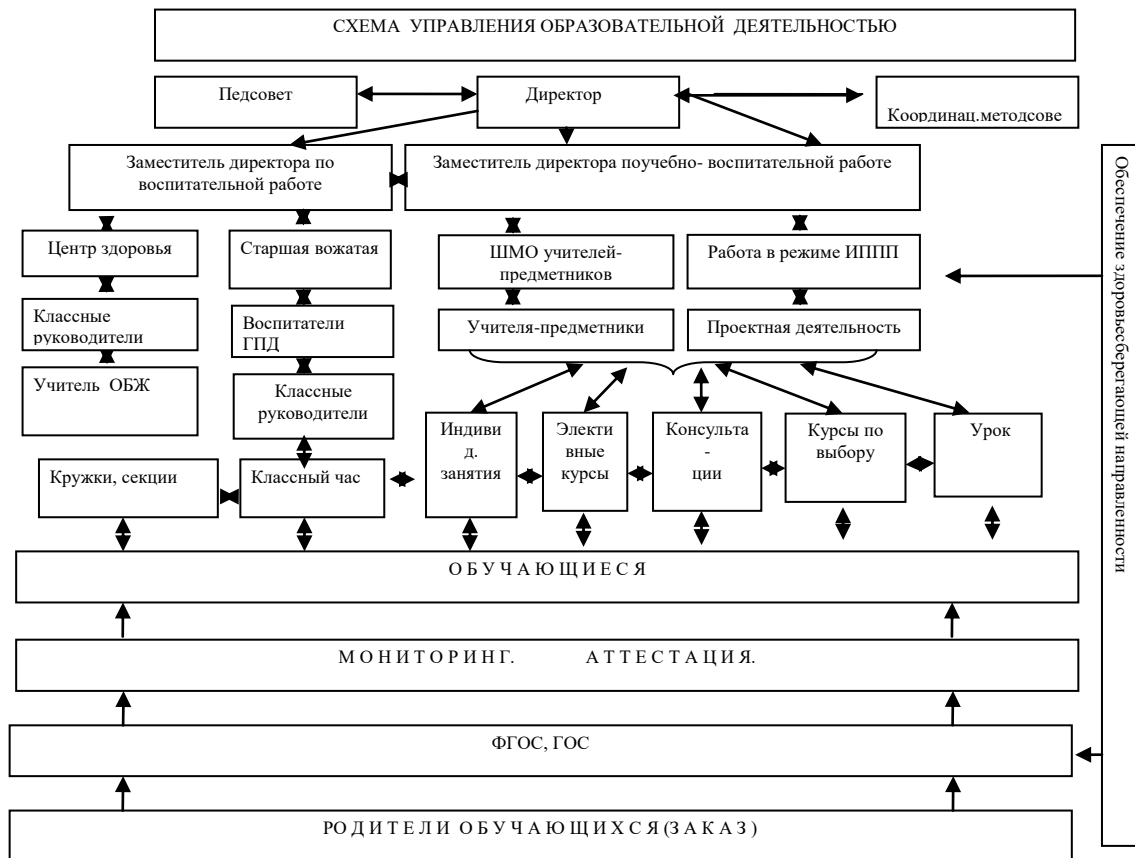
СХЕМА УПРАВЛЕНИЯ ОБРАЗОВАТЕЛЬНОЙ ДЕЯТЕЛЬНОСТЬЮ

Педсовет

Директор

Координац.методсове

Заместитель директора по воспитательной работе

Заместитель директора поучебно- воспитательной работе

Обеспечение здоровьесберегающей направленности

Центр здоровья

Старшая вожатая

ШМО учителей-предметников

Работа в режиме ИППП

Классные руководители

Воспитатели ГПД

Учителя-предметники

Проектная деятельность

Учитель ОБЖ

Классные руководители

Индиви д. занятия

Электи вные курсы

Консульта - ции

Курсы по выбору

Урок

Кружки, секции

Классный час

О Б У Ч А Ю Щ И Е С Я

М О Н И Т О Р И Н Г. А Т Т Е С Т А Ц И Я.

ФГОС, ГОС

Р О Д И Т Е Л И О Б У Ч А Ю Щ И Х С Я (З А К А З )